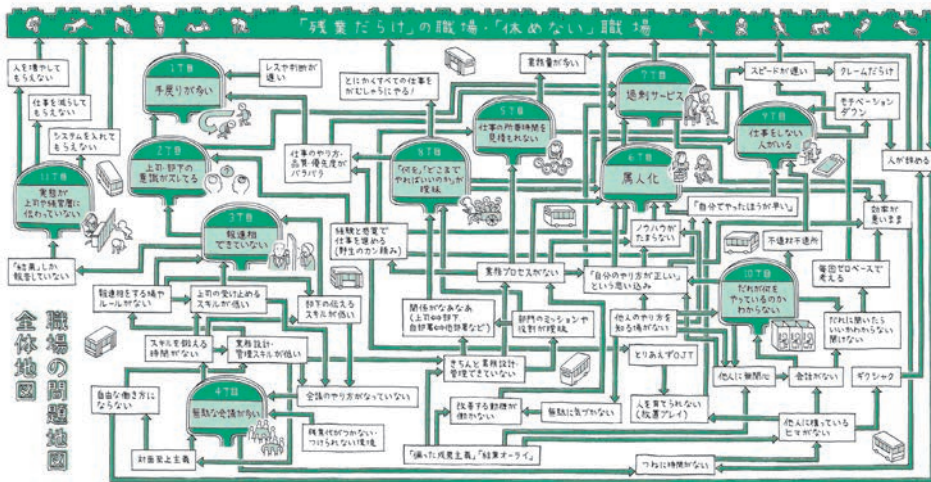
「残業だらけ」の職場・「休めない」職場

全体地図

職場の問題地図

1丁目
手戻りが多い

2丁目
上司・部下の意識がズレてる

3丁目
報連相できていない

4丁目
無駄な会議が多い

5丁目
仕事の所要時間を見積もれない

6丁目
属人化

7丁目
過剰サービス

8丁目
「何を」「どこまでやればいいのか」が曖昧

9丁目
仕事をしない人がいる

10丁目
だれが何をやっているのかわからない

11丁目
実態が上司や経営層に伝わっていない

人を増やしてもらえない

仕事を減らしてもらえない

システムを入れてもらえない

「結果」しか報告していない

レスや判断が遅い

とにかくすべての仕事をがむしゃらにやる!

仕事のやり方・品質・優先度がバラバラ

経験と勘で仕事を進める(野生のカン頼み)

業務量が多い

スピードが遅い

クレームだらけ

モチベーションダウン

人が辞める

設計が曖昧なまま

「自分でやったほうが早い」

ノウハウがたまらない

不適材不適所

毎回ゼロベースで考える

だれに聞いたらいいかわからない聞けない

業務プロセスがない

「自分のやり方が正しい」という思い込み

他人のやり方を知る場がない

関係がなあなあ(上司の出張中、部下の自部署中心主義など)

部門のミッションや役割が曖昧

報連相をする場やルールがない

上司の受け止めるスキルが低い

部下の伝えるスキルが低い

スキルを鍛える時間がない

業務設計・管理スキルが低い

会議のやり方がなっていない

きちんと業務設計管理できていない

自由な働き方にならない

とりあえずOJT

人を育てられない(放置プレイ)

他人に無関心

会話がない

ギクシャク

他人に構っているヒマがない

残業する習慣が根付かない

無駄に気づかない

残業代がつかない・つけられない環境

対面至上主義

「偏った成果主義」「結果オーライ」

つねに時間がない